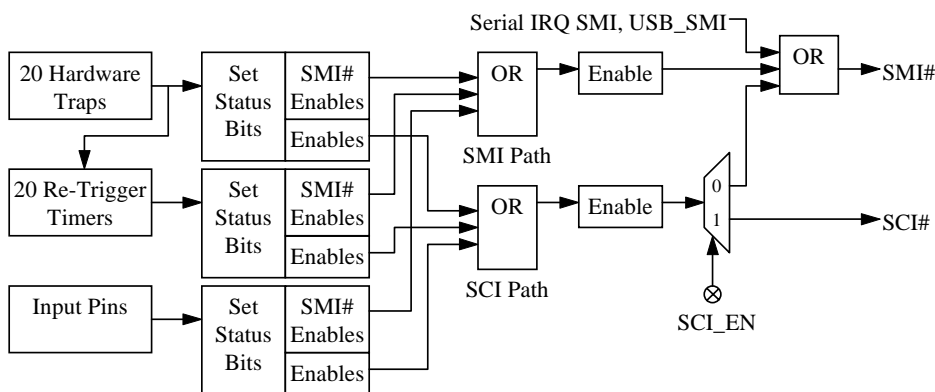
Serial IRQ SMI, USB_SMI

20 Hardware Traps

Set Status Bits

SMI# Enables

Enables

OR

Enable

OR

SMI#

SMI Path

20 Re-Trigger Timers

Set Status Bits

SMI# Enables

Enables

OR

Enable

0

1

SCI#

SCI Path

Input Pins

Set Status Bits

SMI# Enables

Enables

SCI_EN